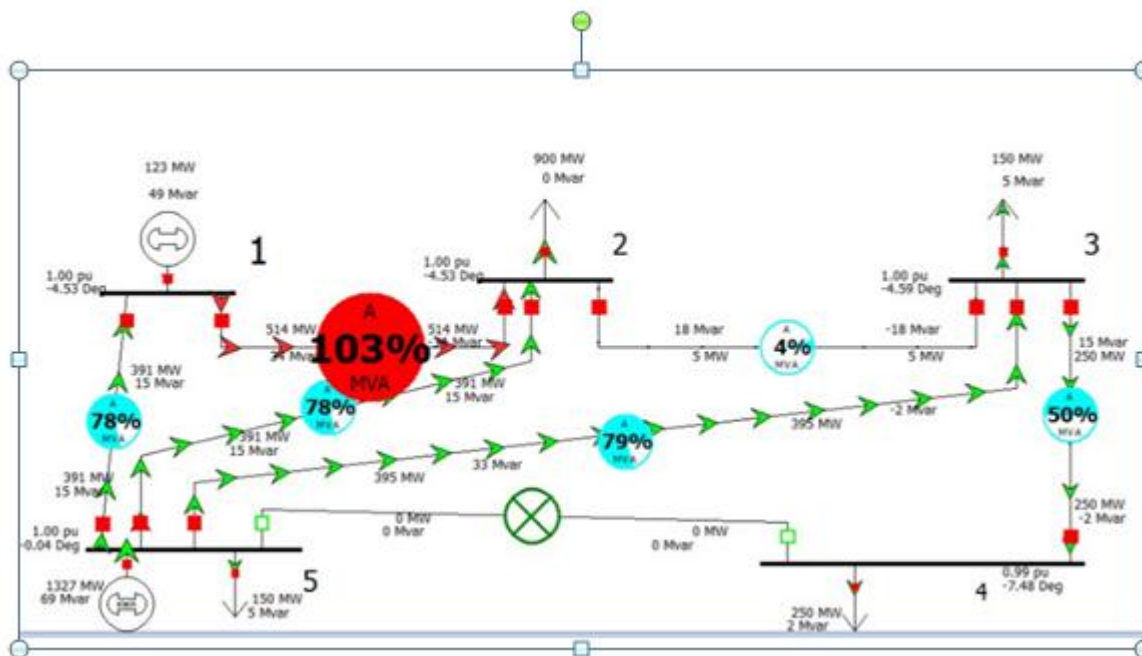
123 MW
49 Mvar

1

1.00 pu
-4.53 Deg

514 MW
34 Mvar

A
103%
MVA

514 MW
-34 Mvar

900 MW
0 Mvar

2

1.00 pu
-4.53 Deg

18 Mvar
5 MW

A
4%
MVA

-18 Mvar
5 MW

150 MW
5 Mvar

3

1.00 pu
-4.59 Deg

15 Mvar
250 MW

391 MW
15 Mvar

A
78%
MVA

A
78%
MVA

391 MW
15 Mvar

391 MW
15 Mvar

A
79%
MVA

395 MW
-2 Mvar

A
50%
MVA

391 MW
15 Mvar

395 MW
33 Mvar

0 MW
0 Mvar

0 MW
0 Mvar

250 MW
-2 Mvar

1.00 pu
-0.04 Deg

1327 MW
69 Mvar

150 MW
5 Mvar

5

0.99 pu
-7.48 Deg

4

250 MW
2 Mvar